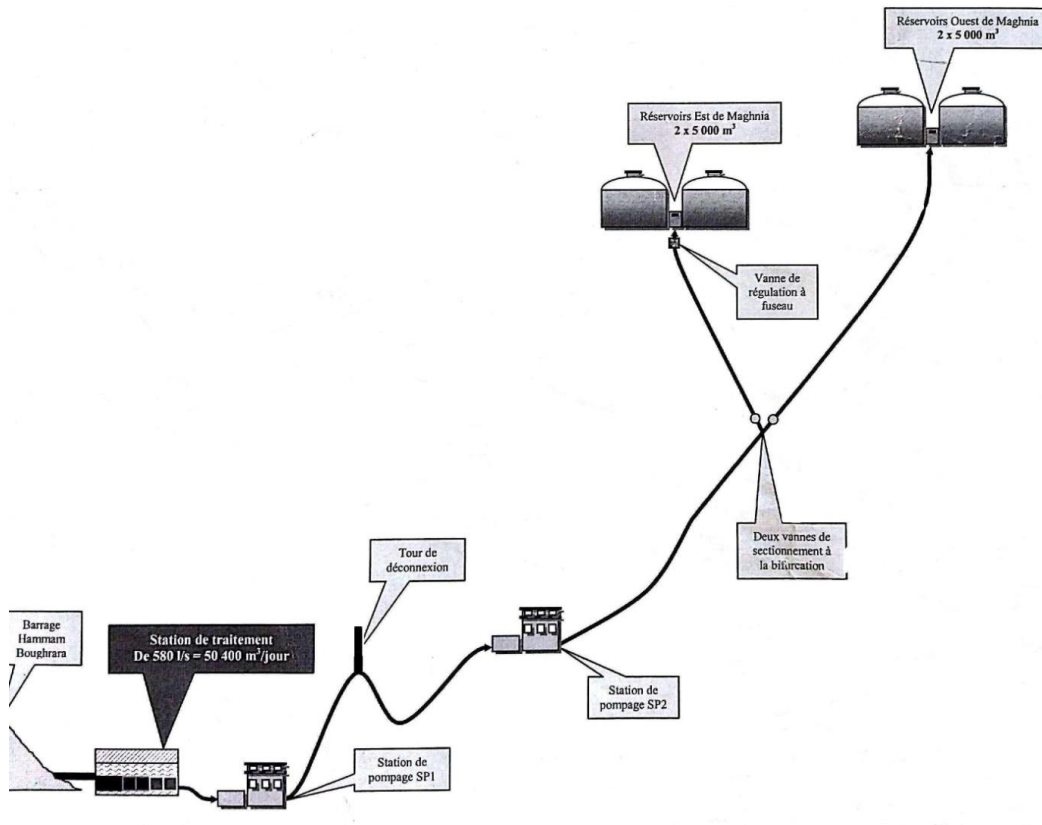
Réservoirs Ouest de Maghnia
2 x 5 000 m$^3$

Réservoirs Est de Maghnia
2 x 5 000 m$^3$

Vanne de régulation à fuseau

Deux vannes de sectionnement à la bifurcation

Tour de déconnexion

Barrage Hammam Boughrara

Station de traitement
De 580 l/s = 50 400 m$^3$/jour

Station de pompage SP2

Station de pompage SP1